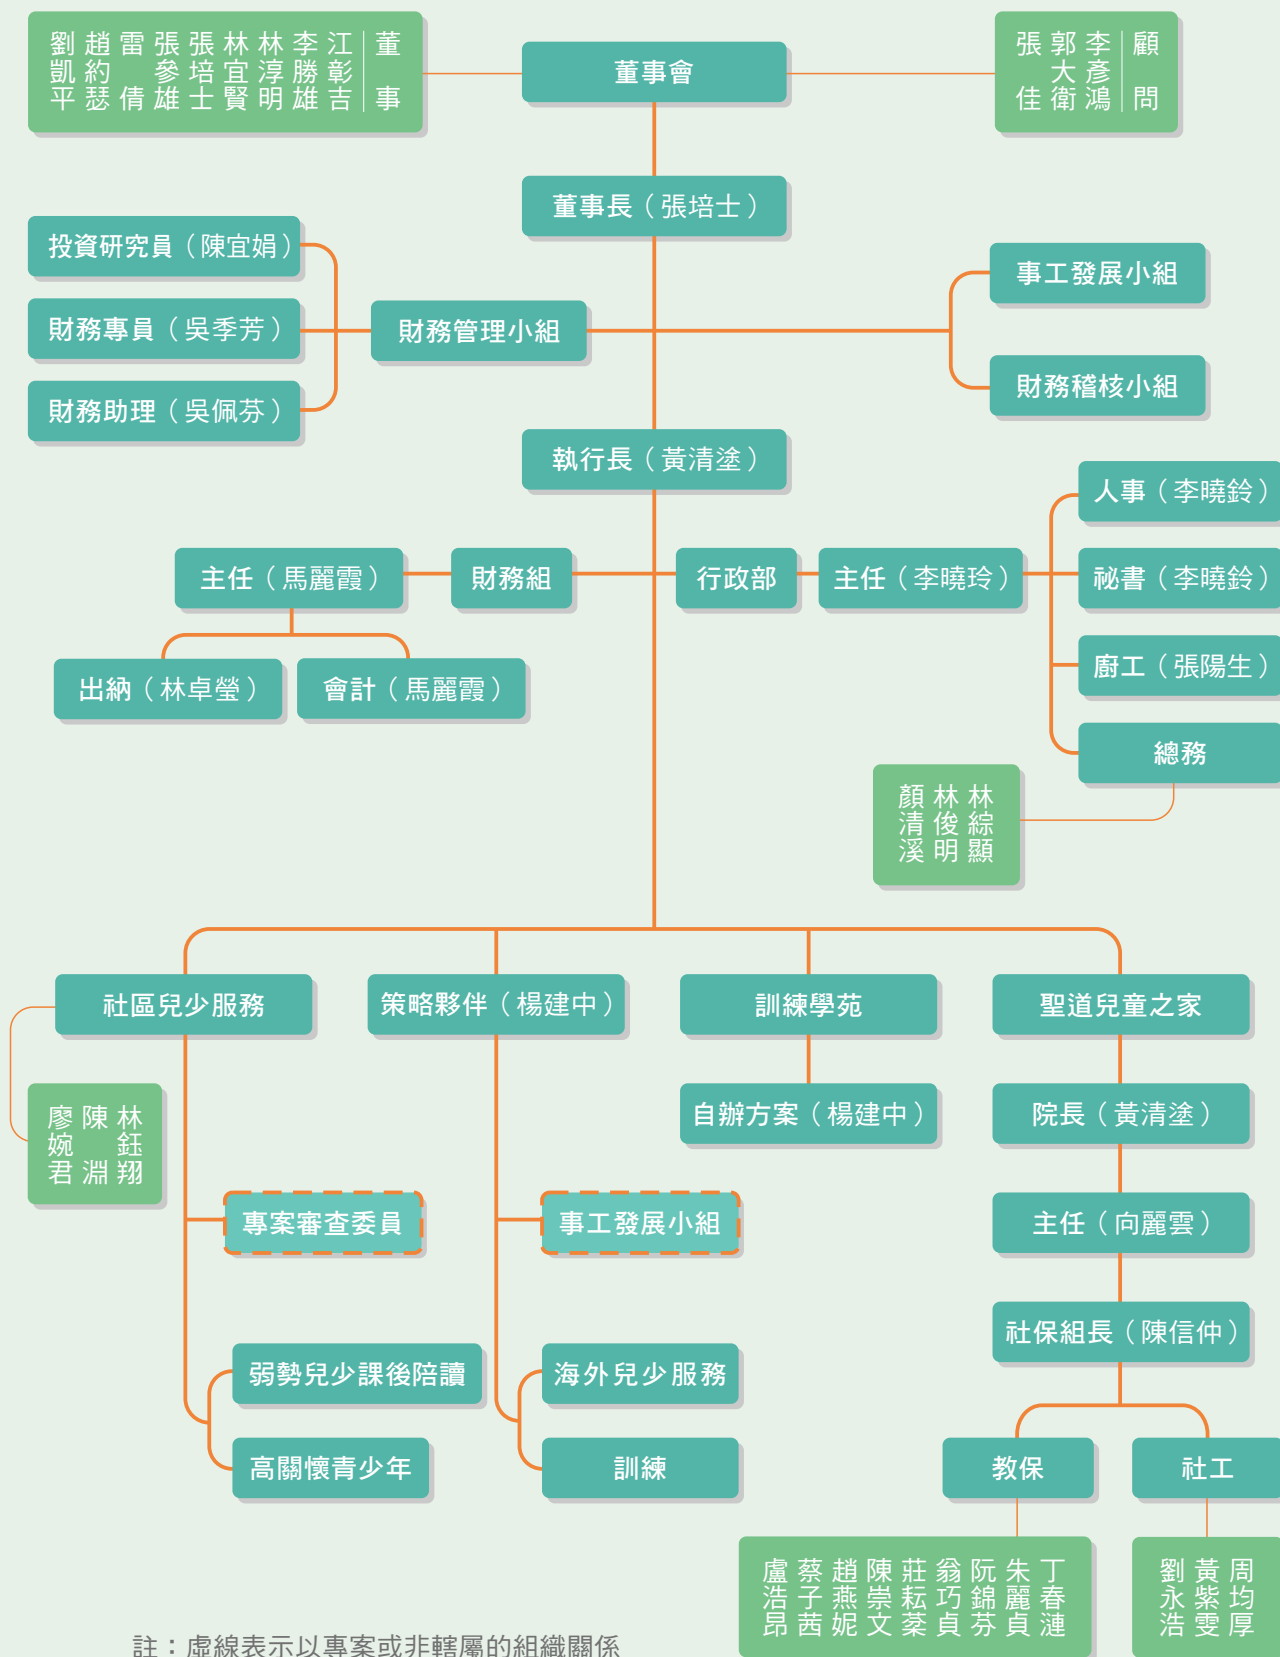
董事
江彰吉
李勝雄
林淳明
林宜賢
張培士
張參雄
雷倩
趙約瑟
劉凱平

董事會

顧問
李彥鴻
郭大衛
張佳

董事長（張培士）

投資研究員（陳宜娟）
財務專員（吳季芳）
財務助理（吳佩芬）

財務管理小組

事工發展小組
財務稽核小組

執行長（黃清塗）

主任（馬麗霞）
財務組
行政部
主任（李曉玲）

人事（李曉鈴）
秘書（李曉鈴）
廚工（張陽生）
總務

出納（林卓瑩）
會計（馬麗霞）

林綜顯
林俊明
顏清溪

社區兒少服務
策略夥伴（楊建中）
訓練學苑
聖道兒童之家

林鈺翔
陳淵
廖婉君

自辦方案（楊建中）
院長（黃清塗）

專案審查委員
事工發展小組
主任（向麗雲）

社保組長（陳信仲）

弱勢兒少課後陪讀
高關懷青少年
海外兒少服務
訓練

教保
社工

丁春漣
朱麗貞
阮錦芬
翁巧貞
莊秐棻
陳崇文
趙燕妮
蔡子茜
盧浩昂

周均厚
黃紫雯
劉永浩

註：虛線表示以專案或非轄屬的組織關係